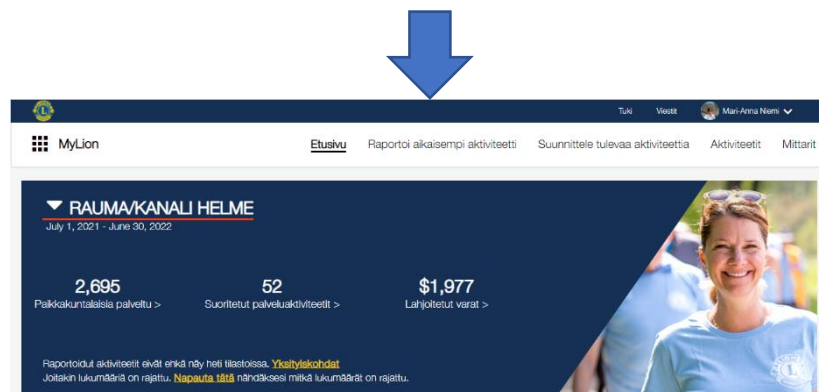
Tuki Viestit Mari-Anna Niemi

MyLion

Etusivu Raportoi aikaisempi aktiviteetti Suunnittele tulevaa aktiviteettia Aktiviteetit Mittarit

RAUMA/KANALI HELME
July 1, 2021 - June 30, 2022

2,695
Paikkakuntalaisia palveltu >

52
Suoritetut palveluaktiviteetit >

$1,977
Lahjoitetut varat >

Raportoidut aktiviteetit eivät ehkä näy heti tilastoissa. Yksityiskohdat
Joitakin lukumääriä on rajattu. Napauta tätä nähdäksesi mitkä lukumäärät on rajattu.